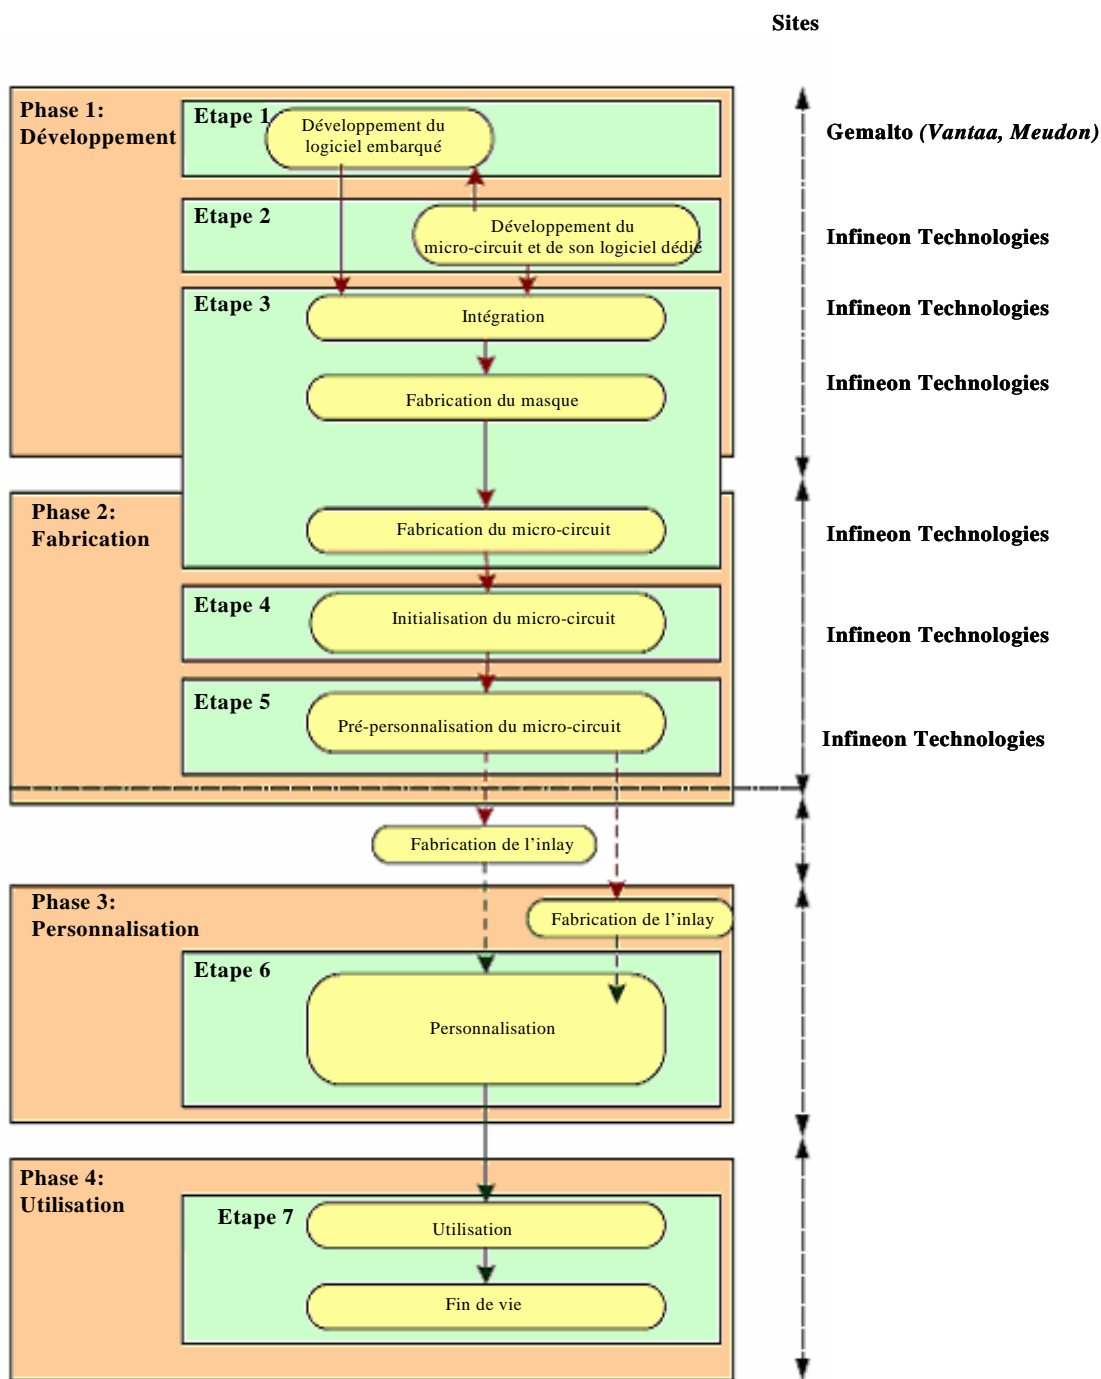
Sites

Phase 1:
Développement

Etape 1
Développement du logiciel embarqué

Gemalto *(Vantaa, Meudon)*

Etape 2
Développement du micro-circuit et de son logiciel dédié

Infineon Technologies

Etape 3
Intégration

Infineon Technologies

Fabrication du masque

Infineon Technologies

Phase 2:
Fabrication

Fabrication du micro-circuit

Infineon Technologies

Etape 4
Initialisation du micro-circuit

Infineon Technologies

Etape 5
Pré-personnalisation du micro-circuit

Infineon Technologies

Fabrication de l'inlay

Phase 3:
Personnalisation

Fabrication de l'inlay

Etape 6
Personnalisation

Phase 4:
Utilisation

Etape 7
Utilisation

Fin de vie